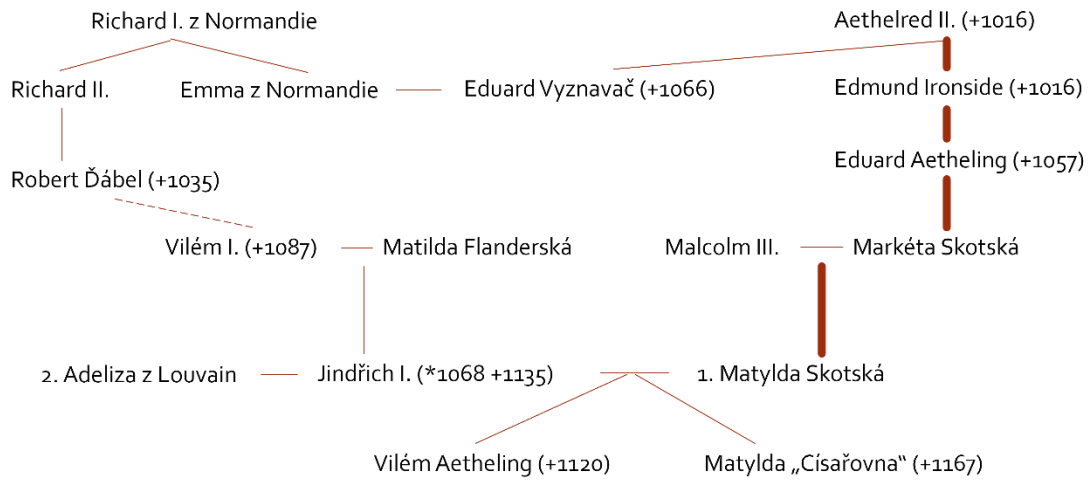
Richard I. z Normandie

Aethelred II. (+1016)

Richard II.

Emma z Normandie

Eduard Vyznavač (+1066)

Edmund Ironside (+1016)

Eduard Aetheling (+1057)

Robert Ďábel (+1035)

Vilém I. (+1087)

Matilda Flanderská

Malcolm III.

Markéta Skotská

2. Adeliza z Louvain

Jindřich I. (*1068 +1135)

1. Matylda Skotská

Vilém Aetheling (+1120)

Matylda „Císařovna“ (+1167)